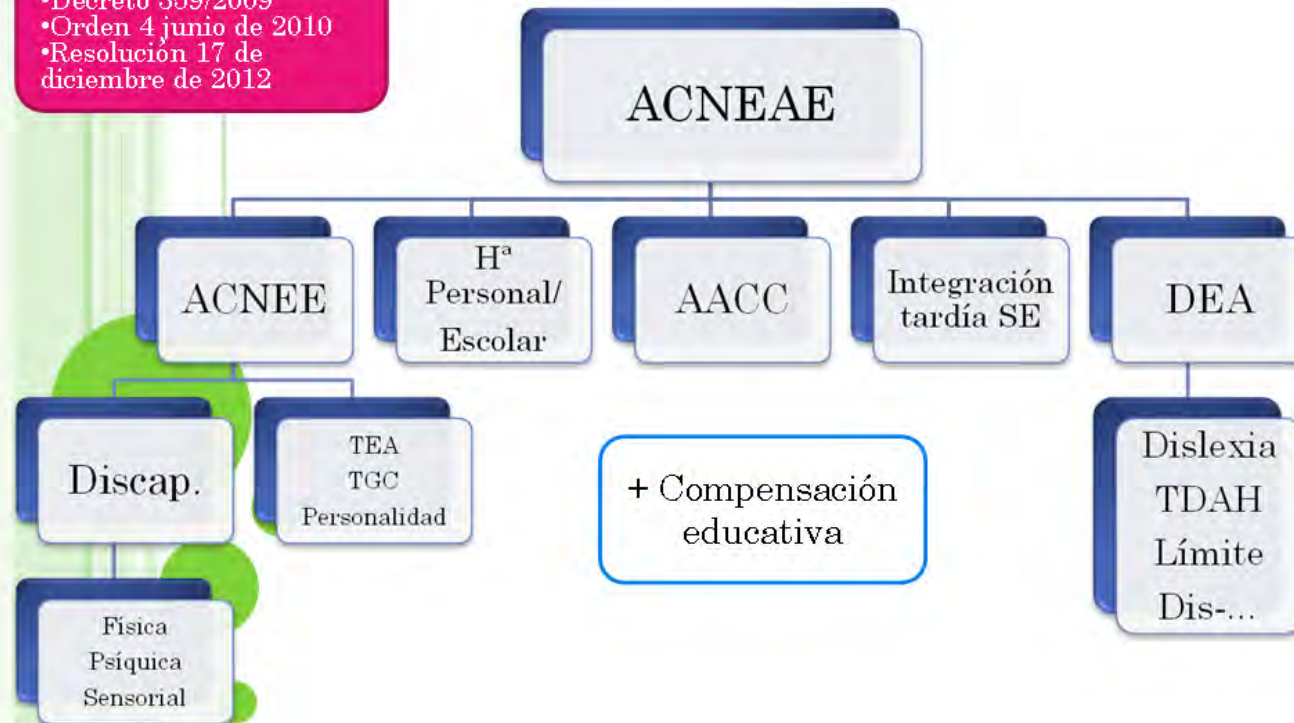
•Decreto 359/2009
•Orden 4 junio de 2010
•Resolución 17 de diciembre de 2012

ACNEAE

ACNEE

Hª Personal/ Escolar

AACC

Integración tardía SE

DEA

Discap.

TEA
TGC
Personalidad

+ Compensación educativa

Dislexia
TDAH
Límite
Dis-...

Física
Psíquica
Sensorial